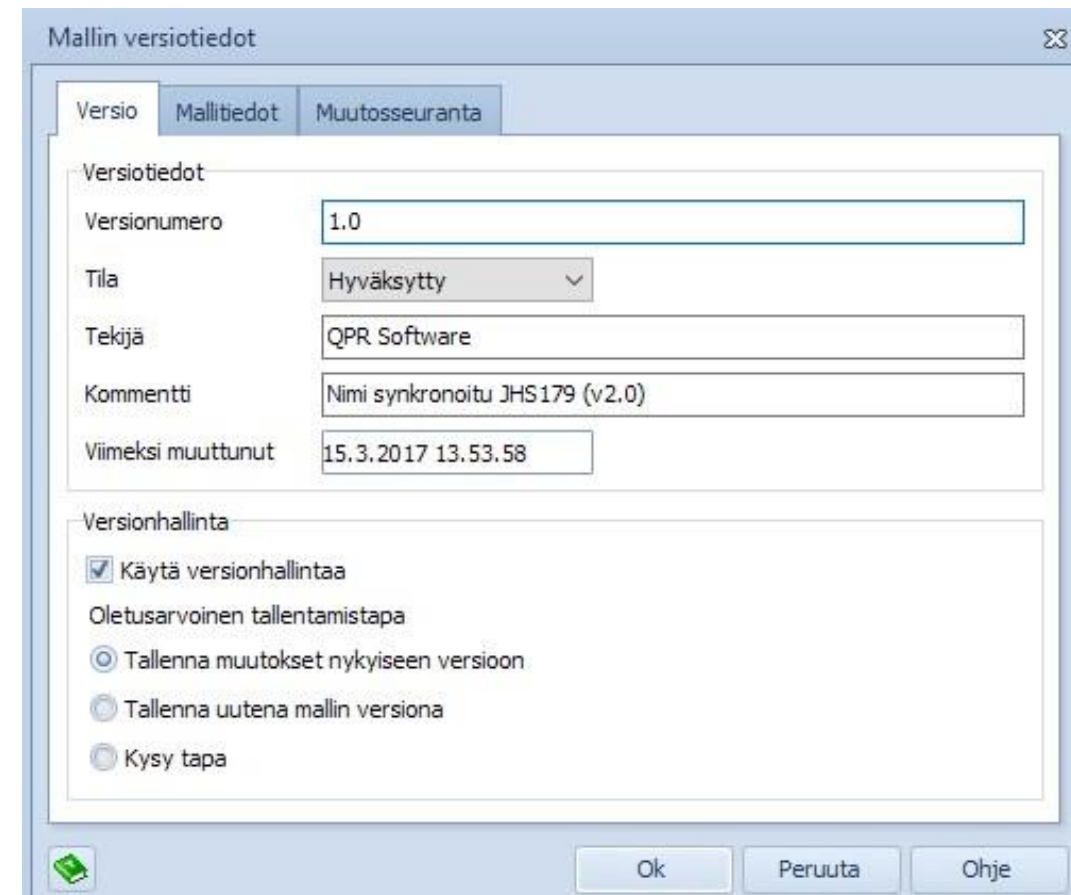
Mallin versiotiedot

Versio | Mallitiedot | Muutosseuranta

Versiotiedot

Versionumero 1.0

Tila Hyväksytty

Tekijä QPR Software

Kommentti Nimi synkronoitu JHS179 (v2.0)

Viimeksi muuttunut 15.3.2017 13.53.58

Versionhallinta

Käytä versionhallintaa

Oletusarvoinen tallentamistapa

Tallenna muutokset nykyiseen versioon

Tallenna uutena mallin versiona

Kysy tapa

Ok Peruuta Ohje